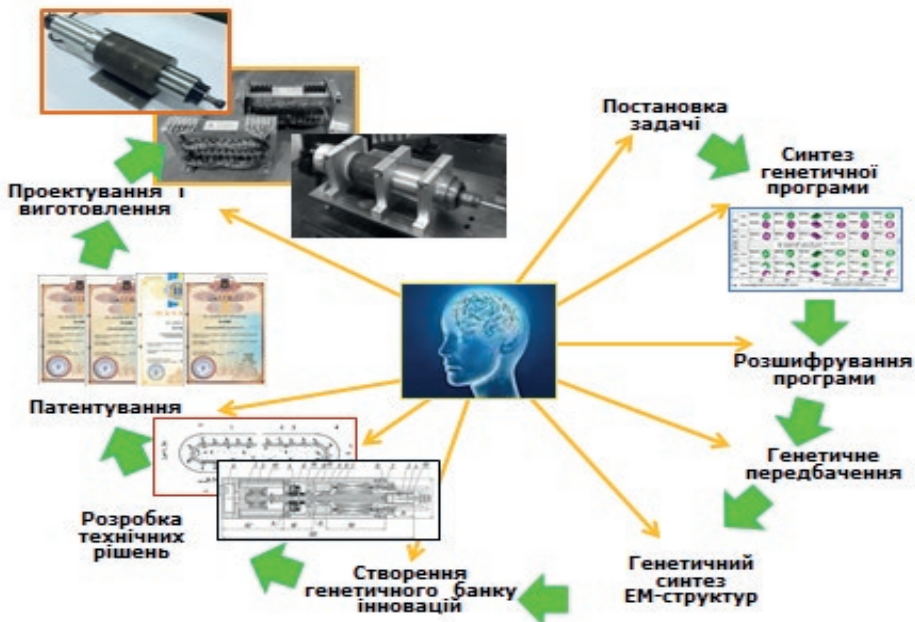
Постановка задачі

Синтез генетичної програми

Розшифрування програми

Генетичне передбачення

Генетичний синтез ЕМ-структур

Створення генетичного банку інновацій

Розробка технічних рішень

Патентування

Проектування і виготовлення